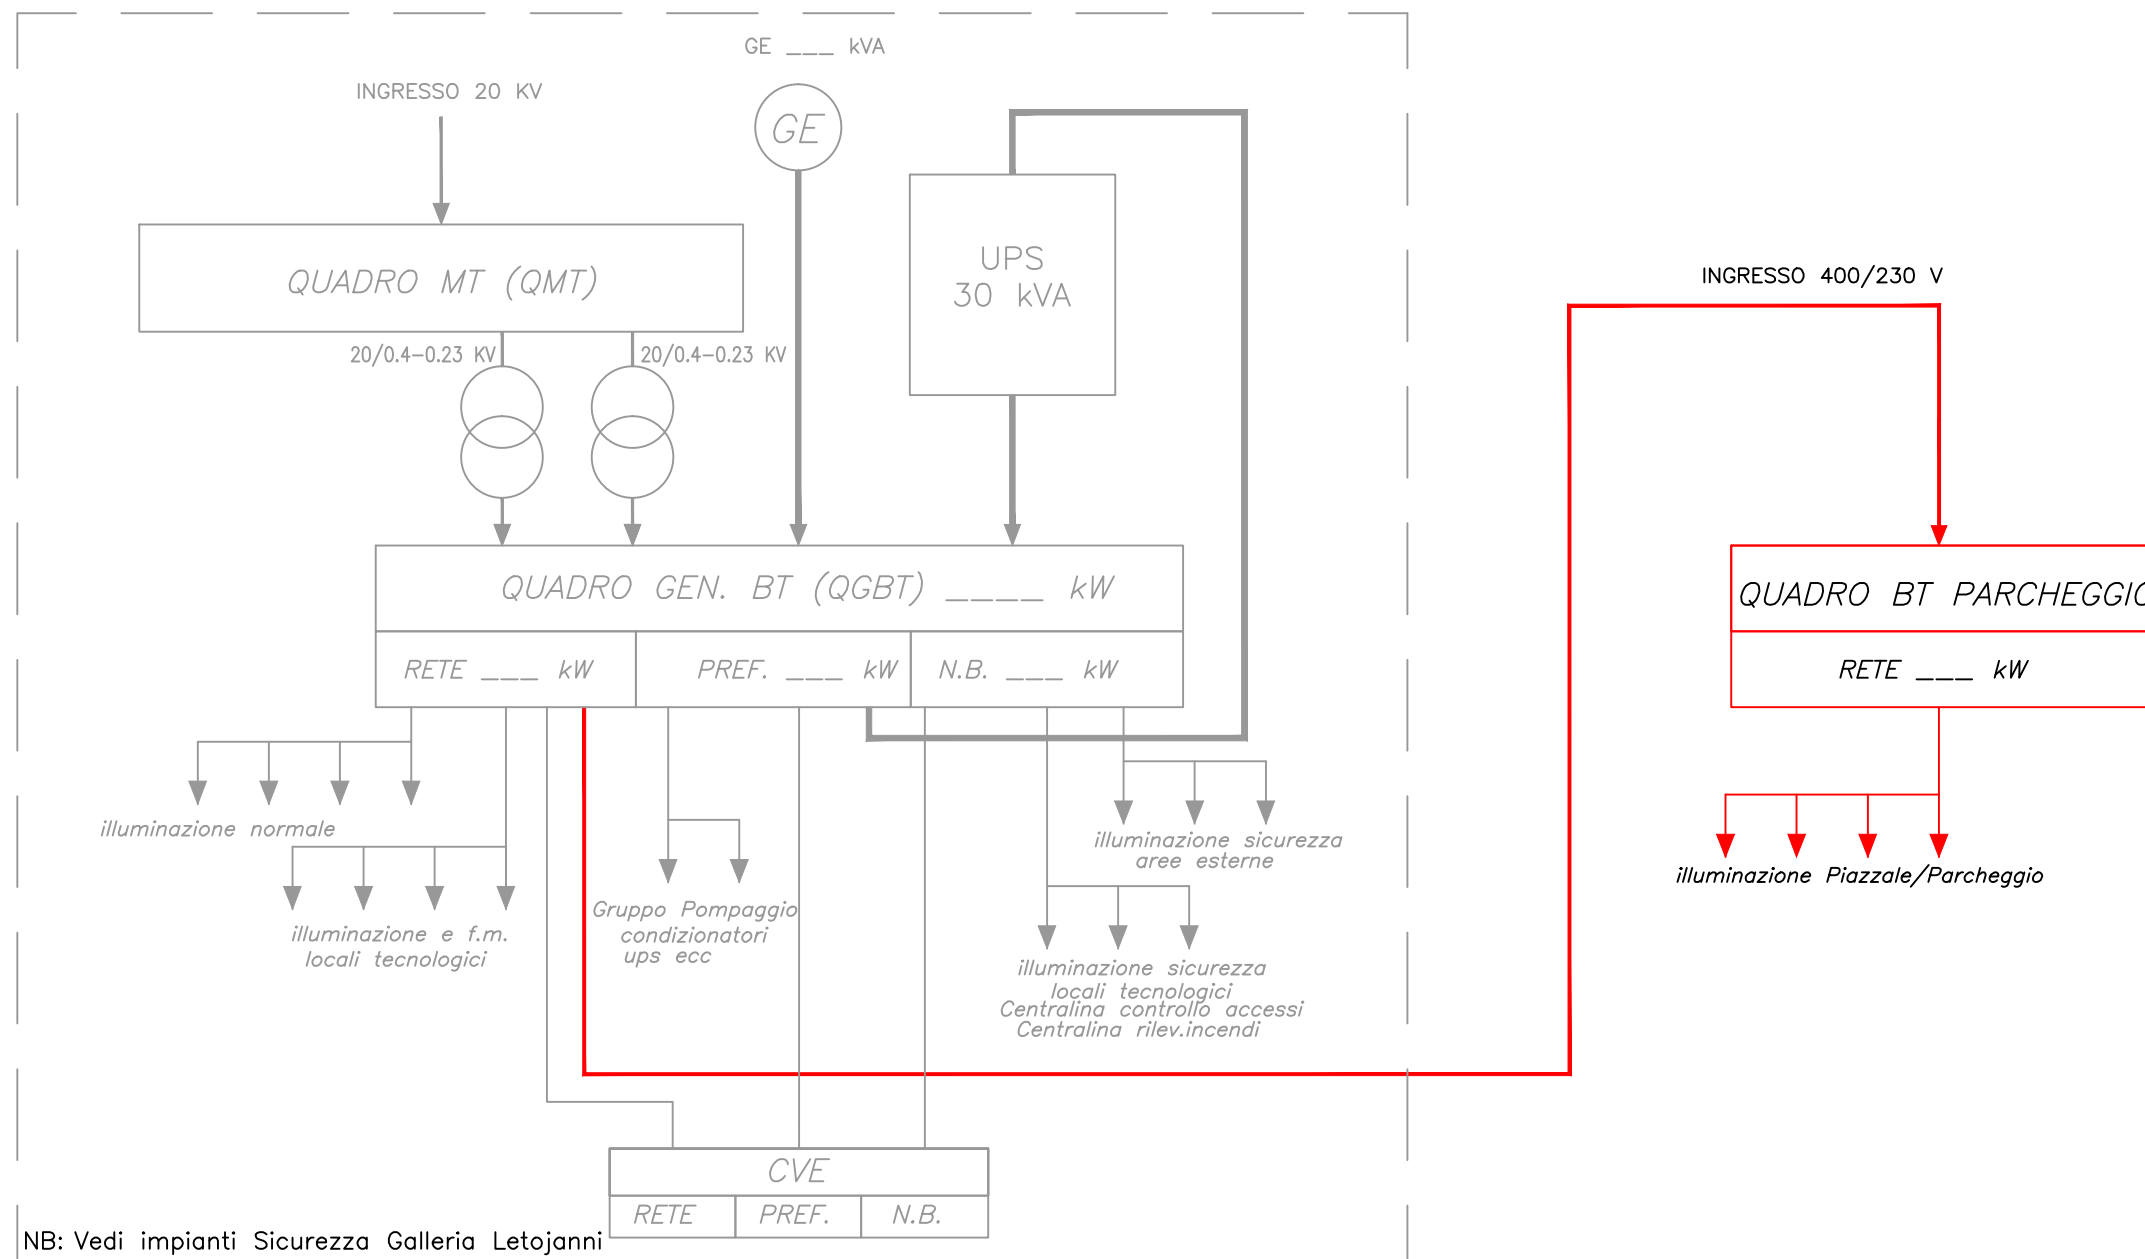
GE ___ kVA

INGRESSO 20 KV

GE

QUADRO MT (QMT)

UPS
30 kVA

INGRESSO 400/230 V

20/0.4–0.23 KV

20/0.4–0.23 KV

QUADRO GEN. BT (QGBT) _____ kW

| RETE ___ kW | PREF. ___ kW | N.B. ___ kW |
|---|---|---|

QUADRO BT PARCHEGGIO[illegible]

RETE ___ kW

illuminazione normale

illuminazione e f.m.
locali tecnologici

Gruppo Pompaggio
condizionatori
ups ecc

illuminazione sicurezza
aree esterne

illuminazione sicurezza
locali tecnologici
Centralina controllo accessi
Centralina rilev.incendi

illuminazione Piazzale/Parcheggio

CVE

| RETE | PREF. | N.B. |
|---|---|---|

NB: Vedi impianti Sicurezza Galleria Letojanni